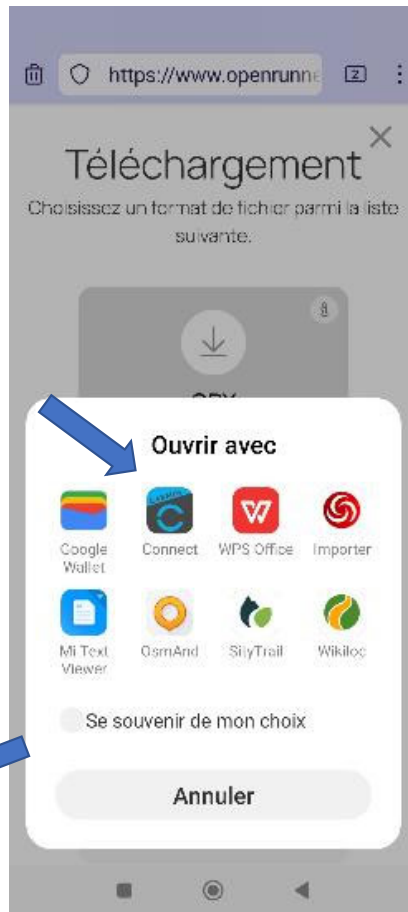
https://www.openrunne

Téléchargement

Choisissez un format de fichier parmi la liste suivante.

Ouvrir avec

Google Wallet

Connect

WPS Office

Importer

Mi Text Viewer

OsmAnd

SityTrail

Wikiloc

Se souvenir de mon choix

Annuler